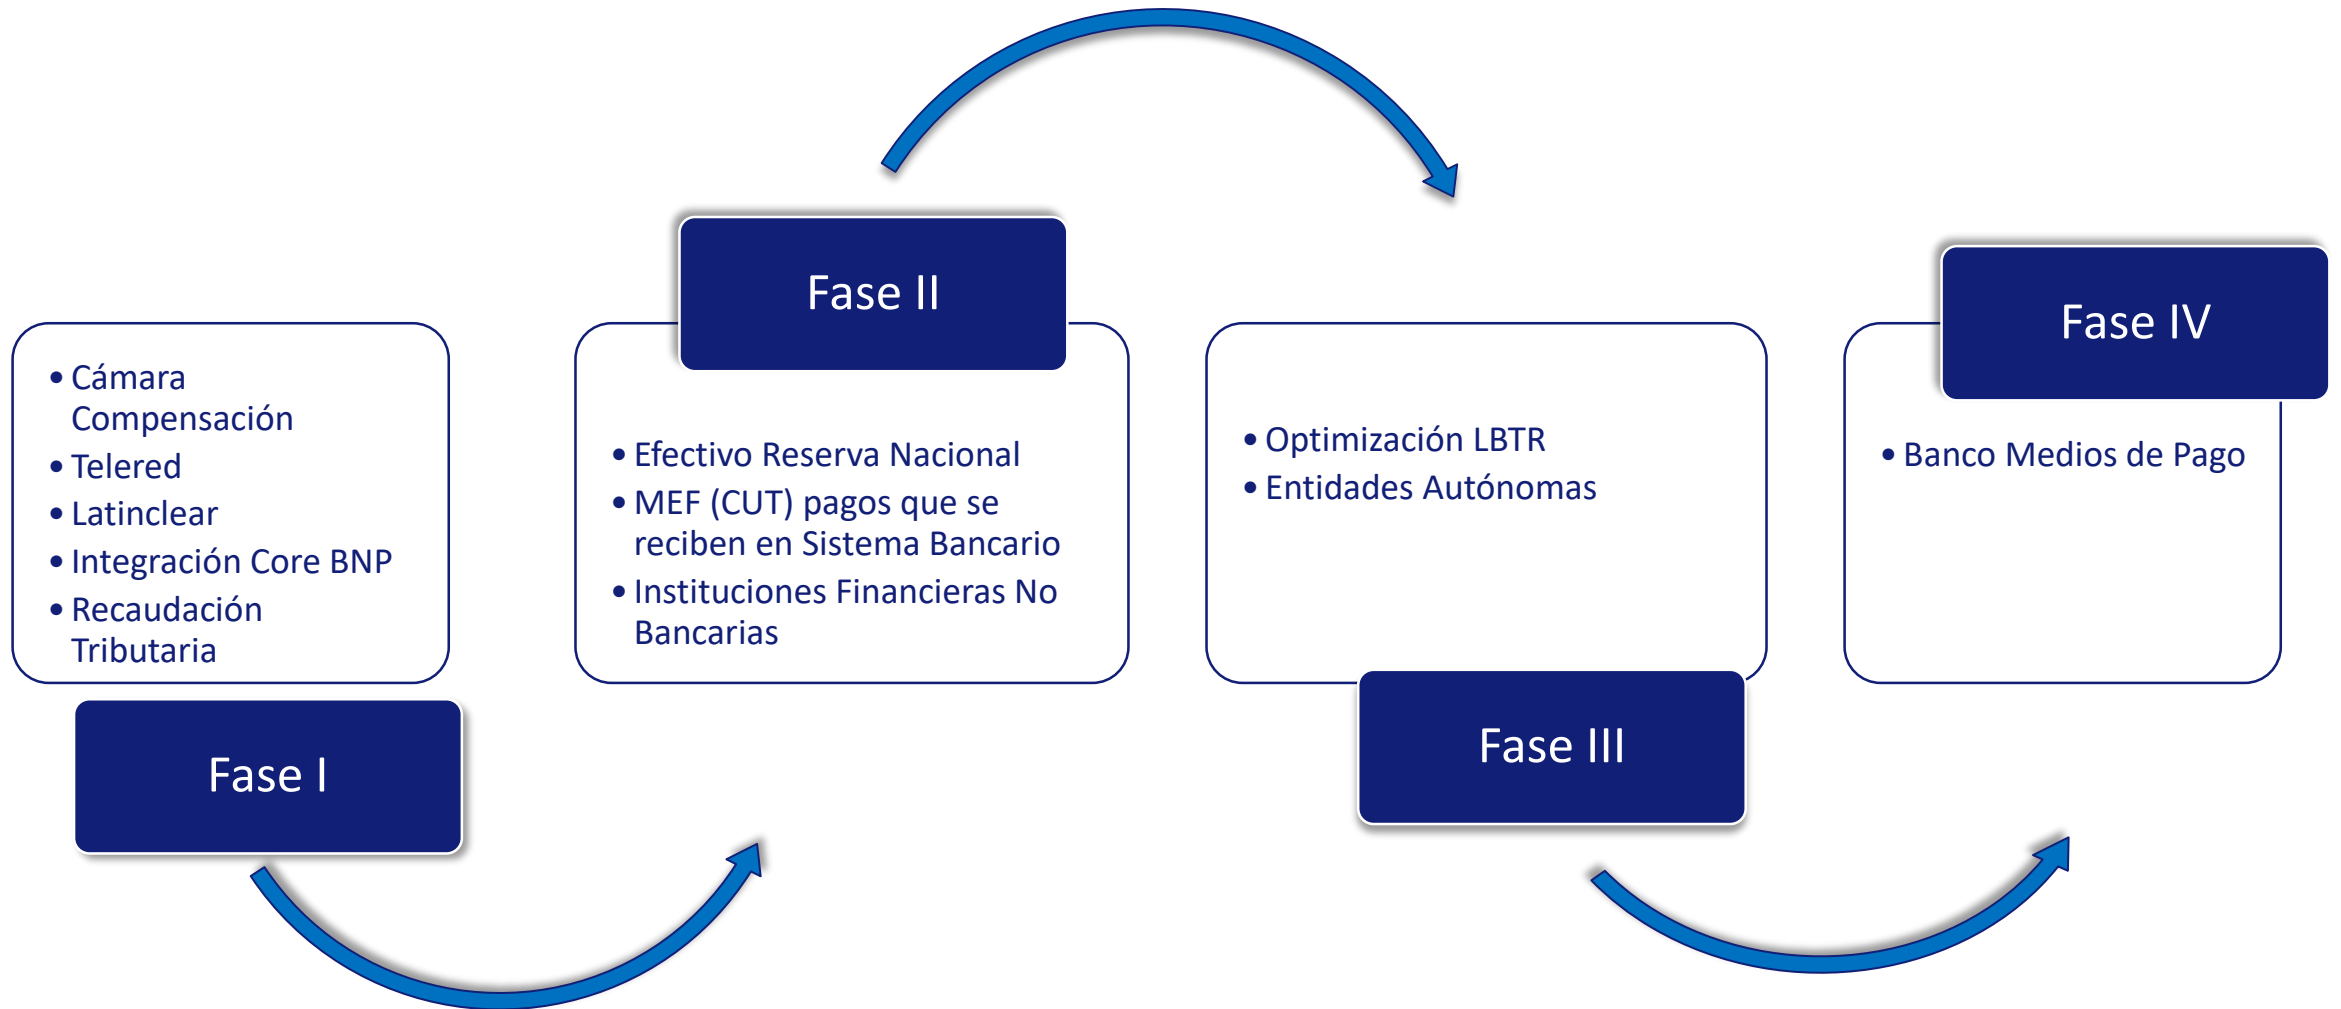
• Cámara Compensación
• Telered
• Latinclear
• Integración Core BNP
• Recaudación Tributaria

Fase I

Fase II

• Efectivo Reserva Nacional
• MEF (CUT) pagos que se reciben en Sistema Bancario
• Instituciones Financieras No Bancarias

• Optimización LBTR
• Entidades Autónomas

Fase III

Fase IV

• Banco Medios de Pago